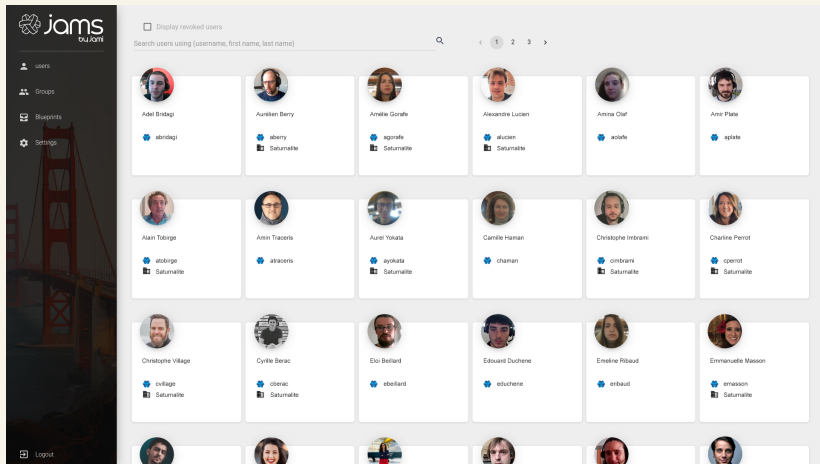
jams by Jami

Users

Groups

Blueprints

Settings

Logout

Display revoked users

Search users using (username, first name, last name)

‹ 1 2 3 ›

Adel Bridagi

abridagi

Aurélien Berry

aberry

Saturnalite

Amélie Gorafe

agorafe

Saturnalite

Alexandre Lucien

alucien

Saturnalite

Amina Olaf

aolafe

Amir Plate

aplate

Alain Tobirge

atobirge

Saturnalite

Amin Traceris

atraceris

Aurel Yokata

ayokata

Saturnalite

Camille Haman

chaman

Christophe Imbrami

cimbrami

Saturnalite

Charline Perrot

cperrot

Saturnalite

Christophe Village

cvillage

Saturnalite

Cyrille Berac

cberac

Saturnalite

Eloi Beillard

ebeillard

Edouard Duchene

educhene

Emeline Ribaud

eribaud

Emmanuelle Masson

emasson

Saturnalite